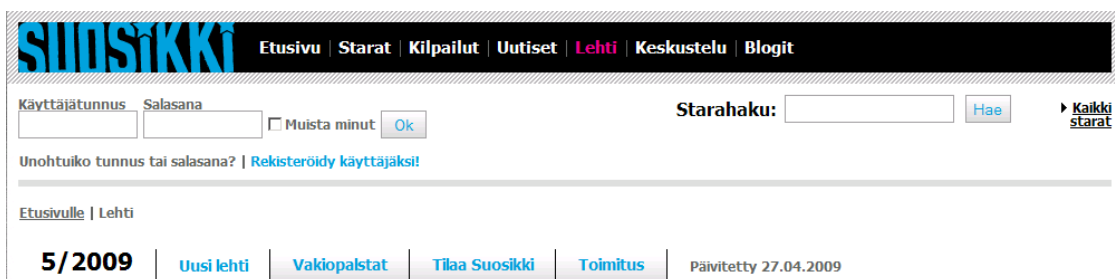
SUOSIKKI

Etusivu | Starat | Kilpailut | Uutiset | Lehti | Keskustelu | Blogit

Käyttäjätunnus Salasana
Muista minut Ok

Starahaku: Hae

Kaikki starat

Unohtuiko tunnus tai salasana? | Rekisteröidy käyttäjäksi!

Etusivulle | Lehti

5/2009 Uusi lehti Vakiopalstat Tilaa Suosikki Toimitus Päivitetty 27.04.2009